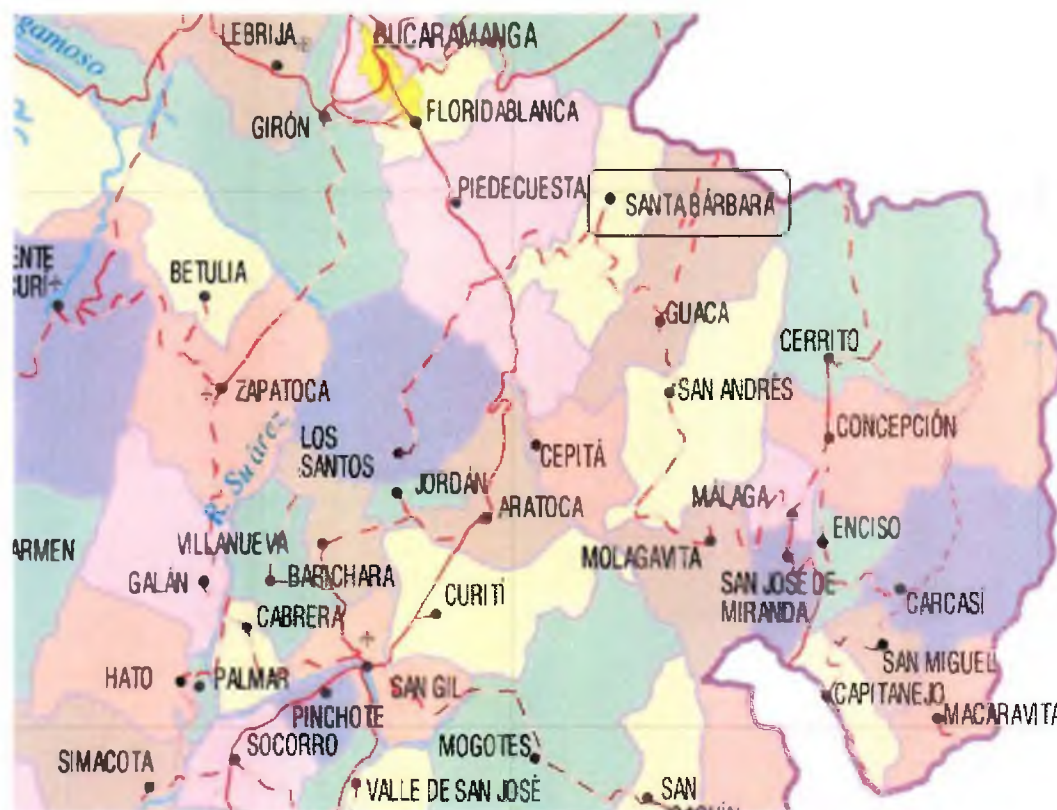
gamoso

LEBRIJA

BUCARAMANGA

GIRÓN

FLORIDABLANCA

PIEDECUESTA

SANTA BÁRBARA

ENTE
CURÍ

BETULIA

GUACA

CERRITO

ZAPATOCA

R. Suárez

SAN ANDRÉS

CONCEPCIÓN

LOS
SANTOS

CEPITÁ

JORDÁN

ARATOCA

MÁLAGA

ENCISO

ARMEN

VILLANUEVA

MOLAGAVITA

SAN JOSÉ DE
MIRANDA

CARCASÍ

GALÁN

BARICHARA

CURITÍ

CABRERA

SAN MIGUEL

HATO

PALMAR

SAN GIL

CAPITANEJO

MACARAVITA

PINCHOTE

SOCORRO

MOGOTES

SIMACOTA

VALLE DE SAN JOSÉ

SAN
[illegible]